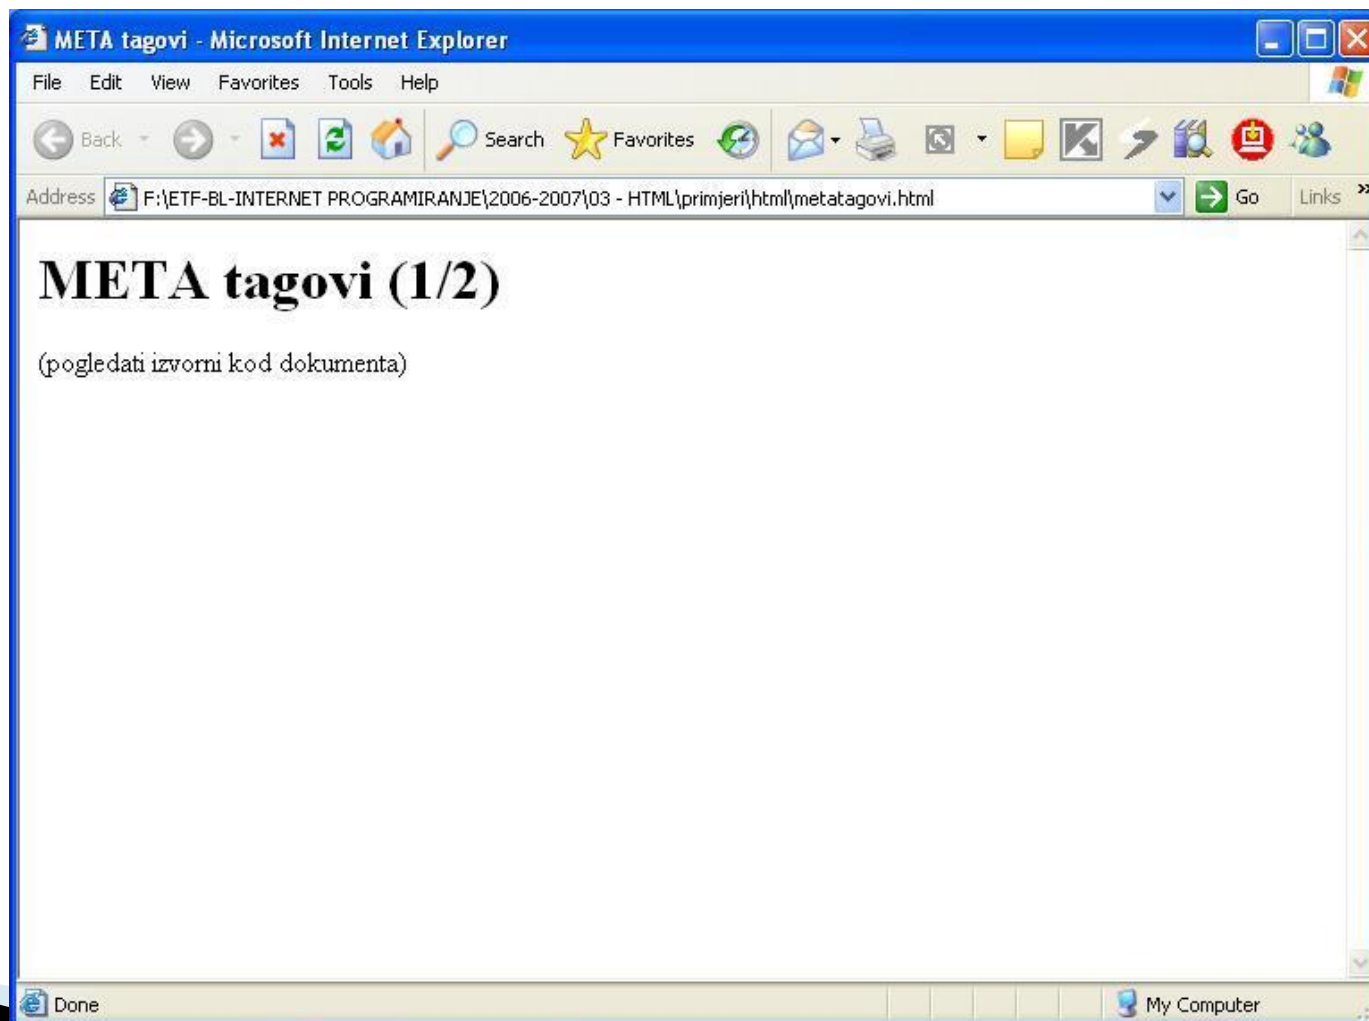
META tagovi - Microsoft Internet Explorer

File Edit View Favorites Tools Help

Back Search Favorites

Address F:\ETF-BL-INTERNET PROGRAMIRANJE\2006-2007\03 - HTML\primjeri\html\metatagovi.html Go Links »

# META tagovi (1/2)

(pogledati izvorni kod dokumenta)

Done My Computer